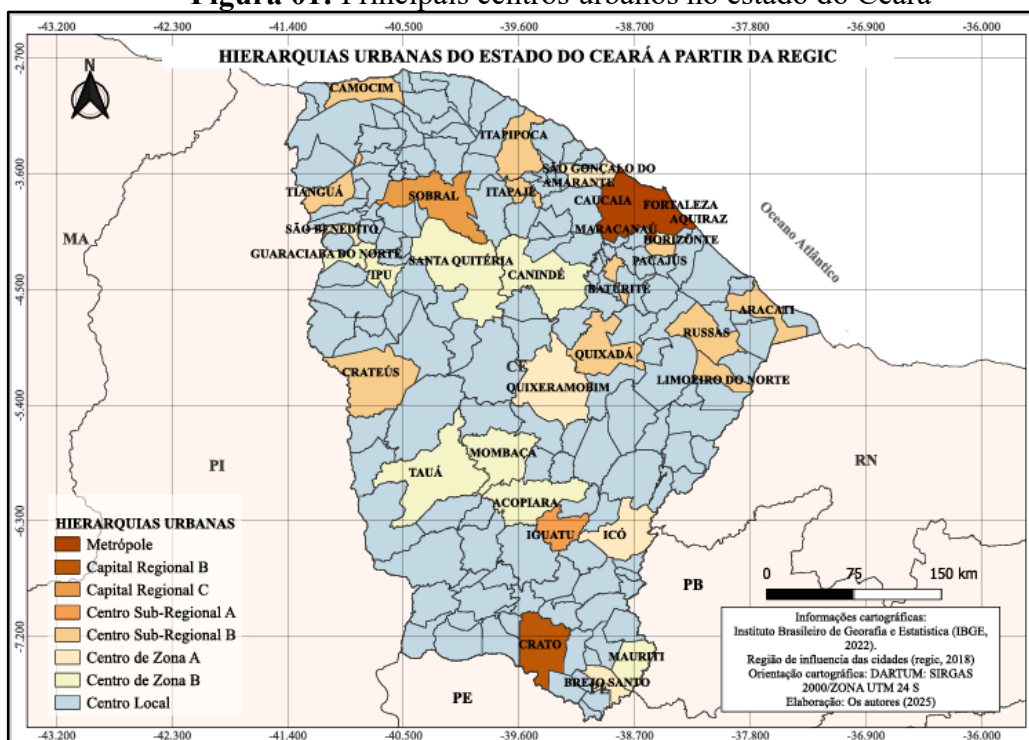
Figura 01: Principais centros urbanos no estado do Ceará

-43.200 -42.300 -41.400 -40.500 -39.600 -38.700 -37.800 -36.900 -36.000

HIERARQUIAS URBANAS DO ESTADO DO CEARÁ A PARTIR DA REGIC

N

-2.700
-3.600
-4.500
-5.400
-6.300
-7.200

CAMOCIM
ITAPIPOCA
SÃO GONÇALO DO AMARANTE
TIANGUÁ
SOBRAL
ITAPAJÉ
CAUCAIA
FORTALEZA
AQUIRAZ
SÃO BENEDITO
MARACANAÚ
HORIZONTE
GUARACIABA DO NORTE
IPU
SANTA QUITÉRIA
CANINDÉ
PACAJUS
BATURITÉ
ARACATI
RUSSAS
QUIXADÁ
CRATEÚS
CE
QUIXERAMOBIM
LIMOEIRO DO NORTE
MOMBAÇA
TAUÁ
ACOPIARA
IGUATU
ICÓ
CRATO
MAURITI
BREJO SANTO

Oceano Atlântico
MA
PI
RN
PB
PE

HIERARQUIAS URBANAS
Metrópole
Capital Regional B
Capital Regional C
Centro Sub-Regional A
Centro Sub-Regional B
Centro de Zona A
Centro de Zona B
Centro Local

0 75 150 km

Informações cartográficas:
Instituto Brasileiro de Georafia e Estatística (IBGE, 2022).
Região de influencia das cidades (regic, 2018)
Orientação cartográfica: DARTUM: SIRGAS 2000/ZONA UTM 24 S
Elaboração: Os autores (2025)

-43.200 -42.300 -41.400 -40.500 -39.600 -38.700 -37.800 -36.900 -36.000